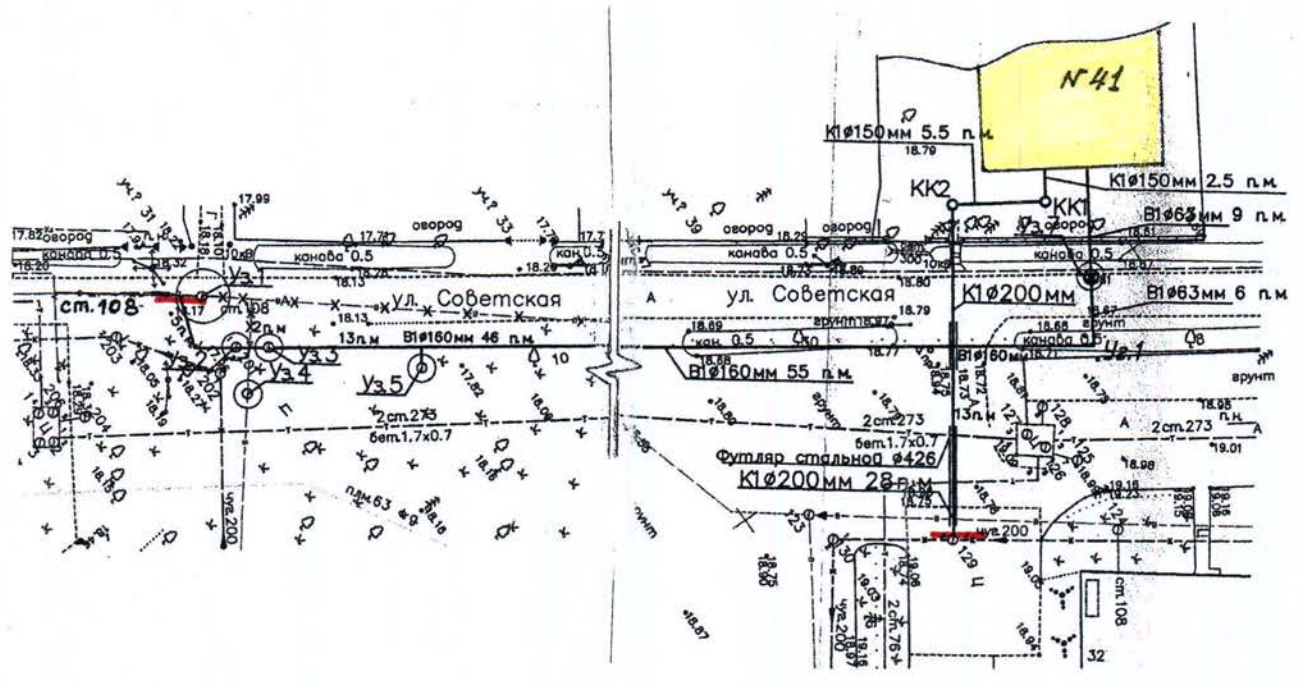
N 41

К1Ø150мм 5.5 п.м.
18.79

КК2
КК1
К1Ø150мм 2.5 п.м.
В1Ø63мм 9 п.м.

17.99
уч.№ 31
уч.№ 33
уч.№ 39
17.82 огород
канава 0.5
18.20
огород
17.7
кан.0.5
огород
канава 0.5
огород
канава 0.5
Уз.1
Уз.2
18.13
18.29
18.80

ст.108
ул. Советская
А
ул. Советская
К1Ø200мм
В1Ø63мм 6 п.м.

18.79
грунт
18.69
кан. 0.5
18.68
канава 0.5
грунт
13п.м
В1Ø160мм 46 п.м.
10
В1Ø180мм
Ус.1
Уз.3
Уз.4
Уз.5
В1Ø160мм 55 п.м.
грунт
18.77

2ст.273
бет.1,7х0.7
2ст.273
бет.1.7х0.7
13п.м
128
2ст.273
п.н.
А
18.98
19.01

Футляр стальной Ø426
К1Ø200мм 28п.м
125
126
18.98

18.75
чуг.200
23
30
129 Ц
чуг.200
п.ж.63
18.16
грунт
18.87
чуг.200
2ст.76
ст.108
32
19.16
19.16
18.94
19.05